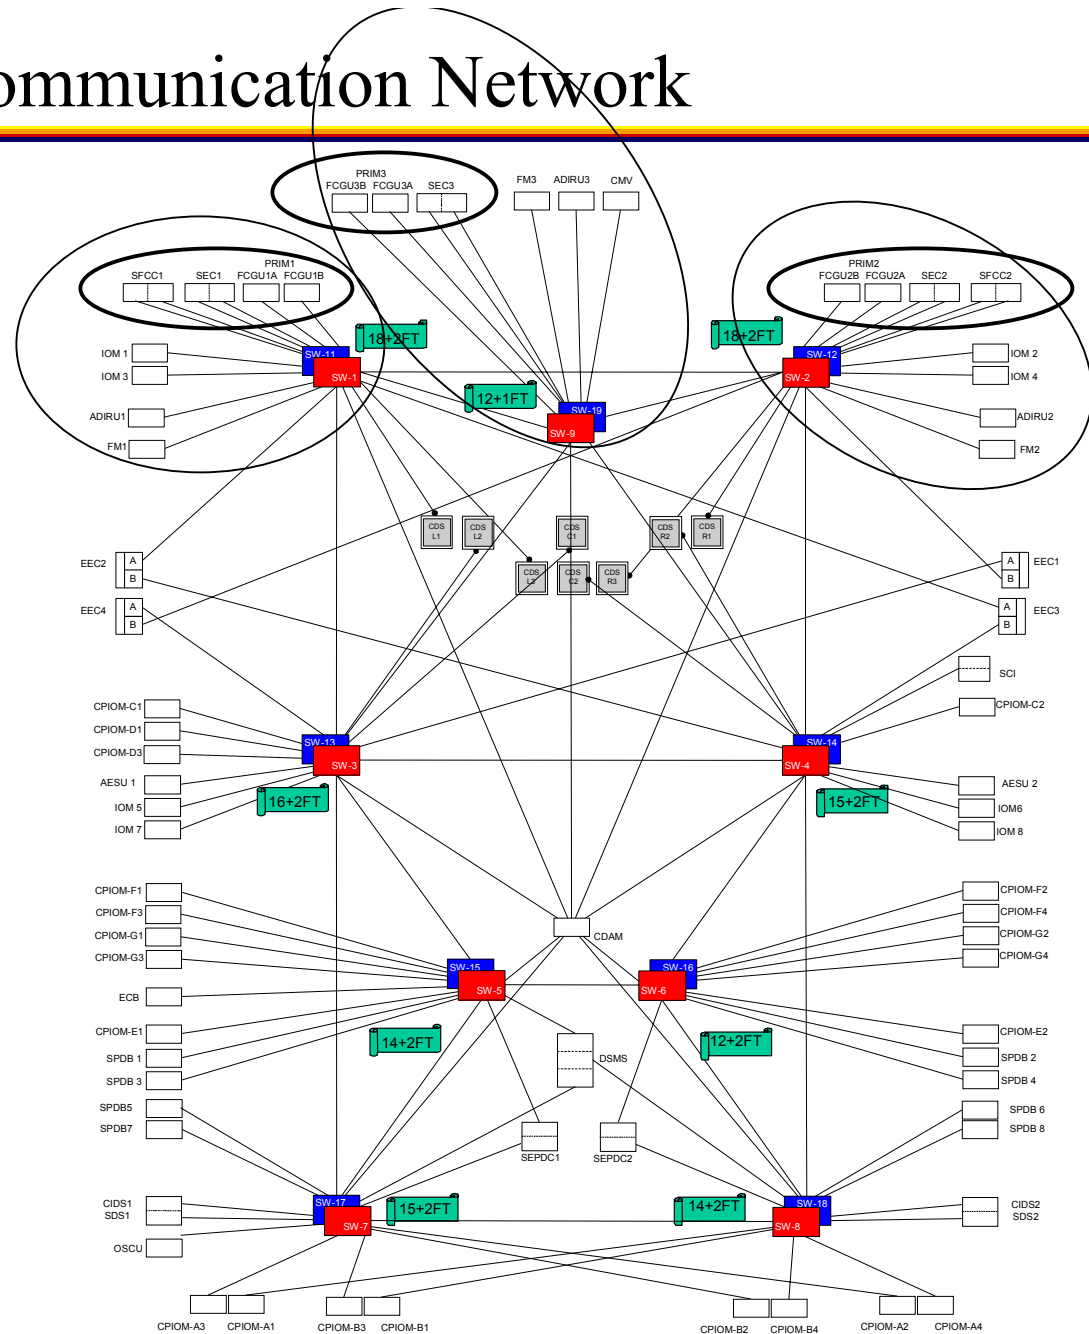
ommunication Network

PRIM3
FCGU3B FCGU3A SEC3
FM3 ADIRU3 CMV

SFCC1 SEC1 PRIM1 FCGU1A FCGU1B

PRIM2
FCGU2B FCGU2A SEC2 SFCC2

18+2FT
18+2FT

IOM 1
IOM 3
SW-11
SW-1
SW-12
SW-2
IOM 2
IOM 4

12+1FT
SW-19
SW-9

ADIRU1
FM1
ADIRU2
FM2

CDS L1
CDS L2
CDS C1
CDS R2
CDS R1
CDS L3
CDS C2
CDS R3

EEC2 A B
EEC4 A B
EEC1 A B
EEC3 A B

SCI
CPIOM-C2

CPIOM-C1
CPIOM-D1
CPIOM-D3
SW-13
SW-3
SW-14
SW-4
AESU 1
IOM 5
IOM 7
16+2FT
15+2FT
AESU 2
IOM6
IOM 8

CPIOM-F1
CPIOM-F3
CPIOM-G1
CPIOM-G3
CDAM
CPIOM-F2
CPIOM-F4
CPIOM-G2
CPIOM-G4

SW-15
SW-5
SW-16
SW-6
ECB

CPIOM-E1
SPDB 1
SPDB 3
14+2FT
DSMS
12+2FT
CPIOM-E2
SPDB 2
SPDB 4

SPDB5
SPDB7
SEPDC1
SEPDC2
SPDB 6
SPDB 8

CIDS1
SDS1
SW-17
SW-7
15+2FT
14+2FT
SW-18
SW-8
CIDS2
SDS2
OSCU

CPIOM-A3 CPIOM-A1 CPIOM-B3 CPIOM-B1 CPIOM-B2 CPIOM-B4 CPIOM-A2 CPIOM-A4